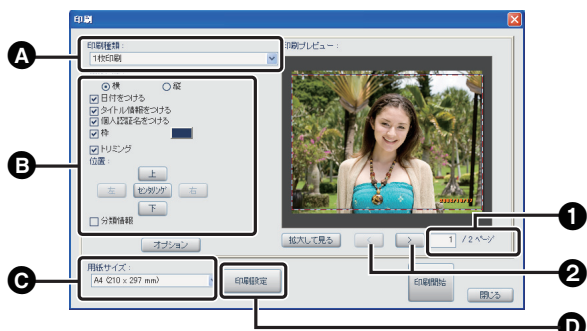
印刷

A

印刷種類：
1枚印刷

印刷プレビュー：

B

横　縦
日付をつける
タイトル情報をつける
個人認証名をつける
枠
トリミング
位置：
上
左　センタリング　右
下
分類情報

オプション

拡大して見る　<　>　1　/ 2 ページ

1

2

C

用紙サイズ：
A4 (210 x 297 mm)

印刷設定

印刷開始

閉じる

D